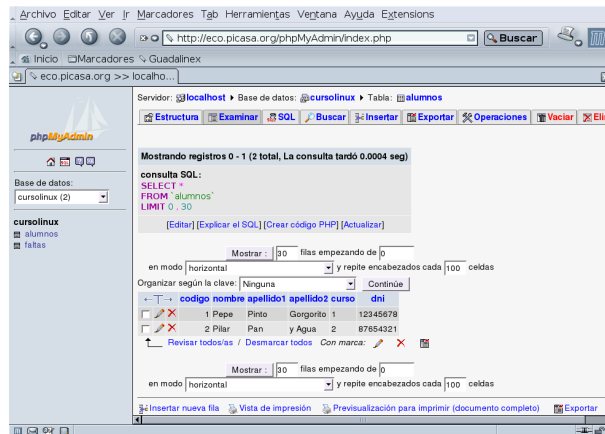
Archivo Editar Ver Ir Marcadores Tab Herramientas Ventana Ayuda Extensions

http://eco.picasa.org/phpMyAdmin/index.php

Buscar

Inicio Marcadores Guadalinex

eco.picasa.org >> localho...

phpMyAdmin

Base de datos:

cursolinux (2)

cursolinux
alumnos
faltas

Servidor: localhost ▸ Base de datos: cursolinux ▸ Tabla: alumnos

Estructura | Examinar | SQL | Buscar | Insertar | Exportar | Operaciones | Vaciar | Eli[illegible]

Mostrando registros 0 - 1 (2 total, La consulta tardó 0.0004 seg)

consulta SQL:
SELECT *
FROM `alumnos`
LIMIT 0 , 30

[Editar] [Explicar el SQL] [Crear código PHP] [Actualizar]

Mostrar : 30 filas empezando de 0
en modo horizontal y repite encabezados cada 100 celdas

Organizar según la clave: Ninguna Continúe

| ←T→ | | | codigo | nombre | apellido1 | apellido2 | curso | dni |
|---|---|---|---|---|---|---|---|---|
| | | | 1 | Pepe | Pinto | Gorgorito | 1 | 12345678 |
| | | | 2 | Pilar | Pan | y Agua | 2 | 87654321 |

Revisar todos/as / Desmarcar todos Con marca:

Mostrar : 30 filas empezando de 0
en modo horizontal y repite encabezados cada 100 celdas

Insertar nueva fila | Vista de impresión | Previsualización para imprimir (documento completo) | Exportar